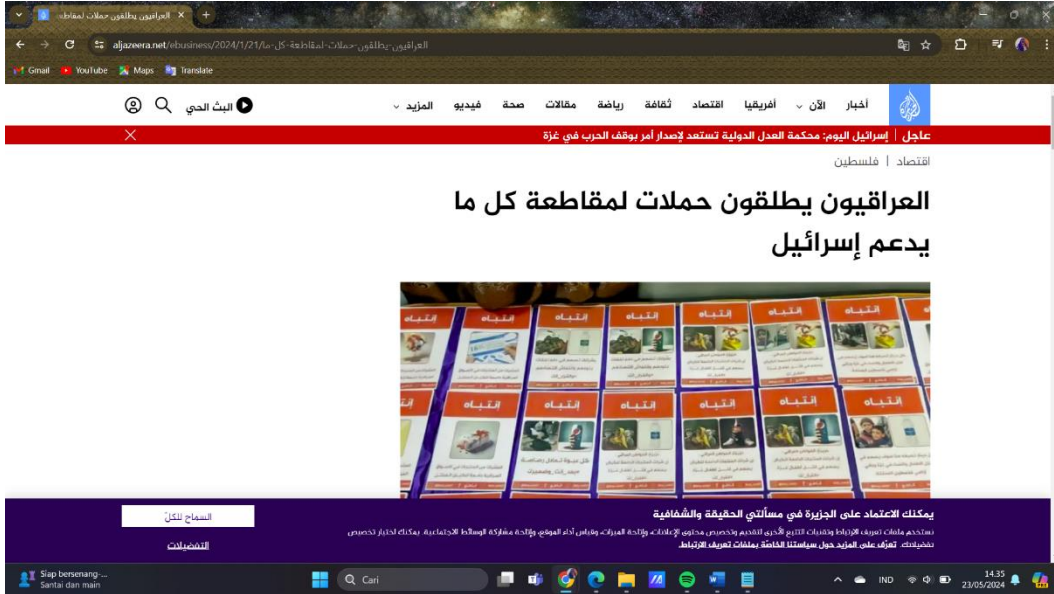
العراقيون يطلقون حملات لمقاطعة ×

aljazeera.net/ebusiness/2024/1/21/العراقيون-يطلقون-حملات-لمقاطعة-كل-ما

Gmail YouTube Maps Translate

أخبار الآن أفريقيا اقتصاد ثقافة رياضة مقالات صحة فيديو المزيد

البث الحي

عاجل | إسرائيل اليوم: محكمة العدل الدولية تستعد لإصدار أمر بوقف الحرب في غزة

اقتصاد | فلسطين

العراقيون يطلقون حملات لمقاطعة كل ما يدعم إسرائيل

انتباه انتباه انتباه انتباه انتباه انتباه

انتباه انتباه انتباه انتباه انتباه

يمكنك الاعتماد على الجزيرة في مسألتي الحقيقة والشفافية

نستخدم ملفات تعريف الارتباط وتقنيات التتبع الأخرى لتقديم وتخصيص محتوى الإعلانات، وإتاحة الميزات وقياس أداء الموقع، وإتاحة مشاركة الوسائط الاجتماعية. يمكنك اختيار تخصيص تفضيلاتك. تعرّف على المزيد حول سياستنا الخاصة بملفات تعريف الارتباط.

السماح للكل

التفضيلات

Siap bersenang-... Santai dan main

Cari

IND 14.35 23/05/2024